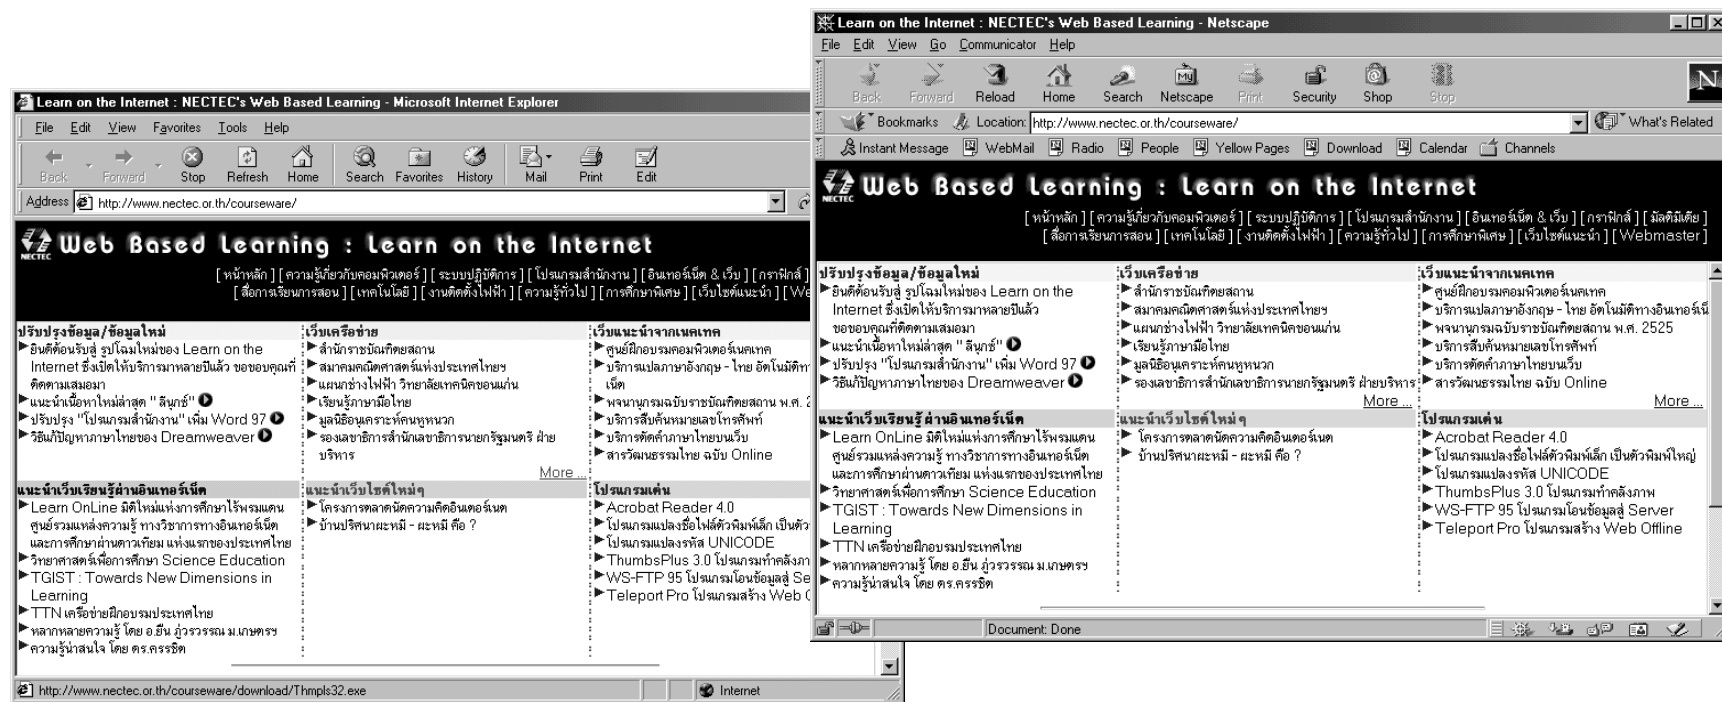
Learn on the Internet : NECTEC's Web Based Learning - Microsoft Internet Explorer

File Edit View Favorites Tools Help

Back Forward Stop Refresh Home Search Favorites History Mail Print Edit

Address http://www.nectec.or.th/courseware/

NECTEC Web Based Learning : Learn on the Internet

[หน้าหลัก] [ความรู้เกี่ยวกับคอมพิวเตอร์] [ระบบปฏิบัติการ] [โปรแกรมสำนักงาน] [อินเทอร์เน็ต & เว็บ] [กราฟิก] [We
[สื่อการเรียนการสอน] [เทคโนโลยี] [งานติดตั้งไฟฟ้า] [ความรู้ทั่วไป] [การศึกษาพิเศษ] [เว็บไซต์แนะนำ]

ปรับปรุงข้อมูล/ข้อมูลใหม่
ยินดีต้อนรับสู่ รูปโฉมใหม่ของ Learn on the Internet ซึ่งเปิดให้บริการมาหลายปีแล้ว ขอขอบคุณที่ติดตามเสมอมา
แนะนำเนื้อหาใหม่ล่าสุด " ลีนุกซ์ "
ปรับปรุง "โปรแกรมสำนักงาน" เพิ่ม Word 97
วิธีแก้ปัญหาภาษาไทยของ Dreamweaver

เว็บเครือข่าย
สำนักราชบัณฑิตยสถาน
สมาคมคณิตศาสตร์แห่งประเทศไทยฯ
แผนกช่างไฟฟ้า วิทยาลัยเทคนิคขอนแก่น
เรียนรู้ภาษามือไทย
มูลนิธิอนุเคราะห์คนหูหนวก
รองเลขาธิการสำนักเลขาธิการนายกรัฐมนตรี ฝ่ายบริหาร
More ...

เว็บแนะนำจากเนคเทค
ศูนย์ฝึกอบรมคอมพิวเตอร์เนคเทค
บริการแปลภาษาอังกฤษ - ไทย อัตโนมัติทางอินเทอร์เน็ต
พจนานุกรมฉบับราชบัณฑิตยสถาน พ.ศ. 2
บริการสืบค้นหมายเลขโทรศัพท์
บริการตัดคำภาษาไทยบนเว็บ
สารวัฒนธรรมไทย ฉบับ Online

แนะนำเว็บเรียนรู้ผ่านอินเทอร์เน็ต
Learn OnLine มิติใหม่แห่งการศึกษาไร้พรมแดน ศูนย์รวมแหล่งความรู้ ทางวิชาการทางอินเทอร์เน็ต และการศึกษาผ่านดาวเทียม แห่งแรกของประเทศไทย
วิทยาศาสตร์เพื่อการศึกษา Science Education
TGIST : Towards New Dimensions in Learning
TTN เครือข่ายฝึกอบรมประเทศไทย
หลากหลายความรู้ โดย อ.ยืน ภู่วรวรรณ ม.เกษตรฯ
ความรู้น่าสนใจ โดย ดร.ครรชิต

แนะนำเว็บไซต์ใหม่ๆ
โครงการตลาดนัดความคิดอินเทอร์เน็ต
บ้านปริศนาผะหมี - ผะหมี คือ ?

โปรแกรมเด่น
Acrobat Reader 4.0
โปรแกรมแปลงชื่อไฟล์ตัวพิมพ์เล็ก เป็นตัว
โปรแกรมแปลงรหัส UNICODE
ThumbsPlus 3.0 โปรแกรมทำคลังภา
WS-FTP 95 โปรแกรมโอนข้อมูลสู่ Se
Teleport Pro โปรแกรมสร้าง Web O

http://www.nectec.or.th/courseware/download/Thmpls32.exe Internet

Learn on the Internet : NECTEC's Web Based Learning - Netscape

File Edit View Go Communicator Help

Back Forward Reload Home Search Netscape Print Security Shop Stop

Bookmarks Location: http://www.nectec.or.th/courseware/ What's Related

Instant Message WebMail Radio People Yellow Pages Download Calendar Channels

NECTEC Web Based Learning : Learn on the Internet

[หน้าหลัก] [ความรู้เกี่ยวกับคอมพิวเตอร์] [ระบบปฏิบัติการ] [โปรแกรมสำนักงาน] [อินเทอร์เน็ต & เว็บ] [กราฟิก] [มัลติมีเดีย]
[สื่อการเรียนการสอน] [เทคโนโลยี] [งานติดตั้งไฟฟ้า] [ความรู้ทั่วไป] [การศึกษาพิเศษ] [เว็บไซต์แนะนำ] [Webmaster]

ปรับปรุงข้อมูล/ข้อมูลใหม่
ยินดีต้อนรับสู่ รูปโฉมใหม่ของ Learn on the Internet ซึ่งเปิดให้บริการมาหลายปีแล้ว ขอขอบคุณที่ติดตามเสมอมา
แนะนำเนื้อหาใหม่ล่าสุด " ลีนุกซ์ "
ปรับปรุง "โปรแกรมสำนักงาน" เพิ่ม Word 97
วิธีแก้ปัญหาภาษาไทยของ Dreamweaver

เว็บเครือข่าย
สำนักราชบัณฑิตยสถาน
สมาคมคณิตศาสตร์แห่งประเทศไทยฯ
แผนกช่างไฟฟ้า วิทยาลัยเทคนิคขอนแก่น
เรียนรู้ภาษามือไทย
มูลนิธิอนุเคราะห์คนหูหนวก
รองเลขาธิการสำนักเลขาธิการนายกรัฐมนตรี ฝ่ายบริหาร
More ...

เว็บแนะนำจากเนคเทค
ศูนย์ฝึกอบรมคอมพิวเตอร์เนคเทค
บริการแปลภาษาอังกฤษ - ไทย อัตโนมัติทางอินเทอร์เน็
พจนานุกรมฉบับราชบัณฑิตยสถาน พ.ศ. 2525
บริการสืบค้นหมายเลขโทรศัพท์
บริการตัดคำภาษาไทยบนเว็บ
สารวัฒนธรรมไทย ฉบับ Online
More ...

แนะนำเว็บเรียนรู้ผ่านอินเทอร์เน็ต
Learn OnLine มิติใหม่แห่งการศึกษาไร้พรมแดน ศูนย์รวมแหล่งความรู้ ทางวิชาการทางอินเทอร์เน็ต และการศึกษาผ่านดาวเทียม แห่งแรกของประเทศไทย
วิทยาศาสตร์เพื่อการศึกษา Science Education
TGIST : Towards New Dimensions in Learning
TTN เครือข่ายฝึกอบรมประเทศไทย
หลากหลายความรู้ โดย อ.ยืน ภู่วรวรรณ ม.เกษตรฯ
ความรู้น่าสนใจ โดย ดร.ครรชิต

แนะนำเว็บไซต์ใหม่ๆ
โครงการตลาดนัดความคิดอินเทอร์เน็ต
บ้านปริศนาผะหมี - ผะหมี คือ ?

โปรแกรมเด่น
Acrobat Reader 4.0
โปรแกรมแปลงชื่อไฟล์ตัวพิมพ์เล็ก เป็นตัวพิมพ์ใหญ่
โปรแกรมแปลงรหัส UNICODE
ThumbsPlus 3.0 โปรแกรมทำคลังภาพ
WS-FTP 95 โปรแกรมโอนข้อมูลสู่ Server
Teleport Pro โปรแกรมสร้าง Web Offline

Document: Done